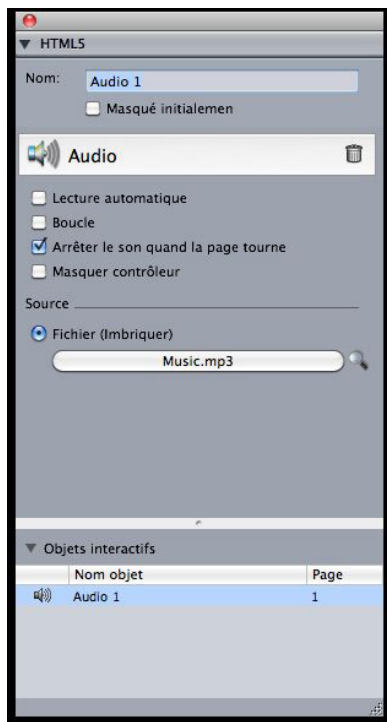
▼ HTML5

Nom: Audio 1

Masqué initialemen

Audio

Lecture automatique

Boucle

Arrêter le son quand la page tourne

Masquer contrôleur

Source

Fichier (Imbriquer)

Music.mp3

▼ Objets interactifs

| | Nom objet | Page |
|---|---|---|
| | Audio 1 | 1 |